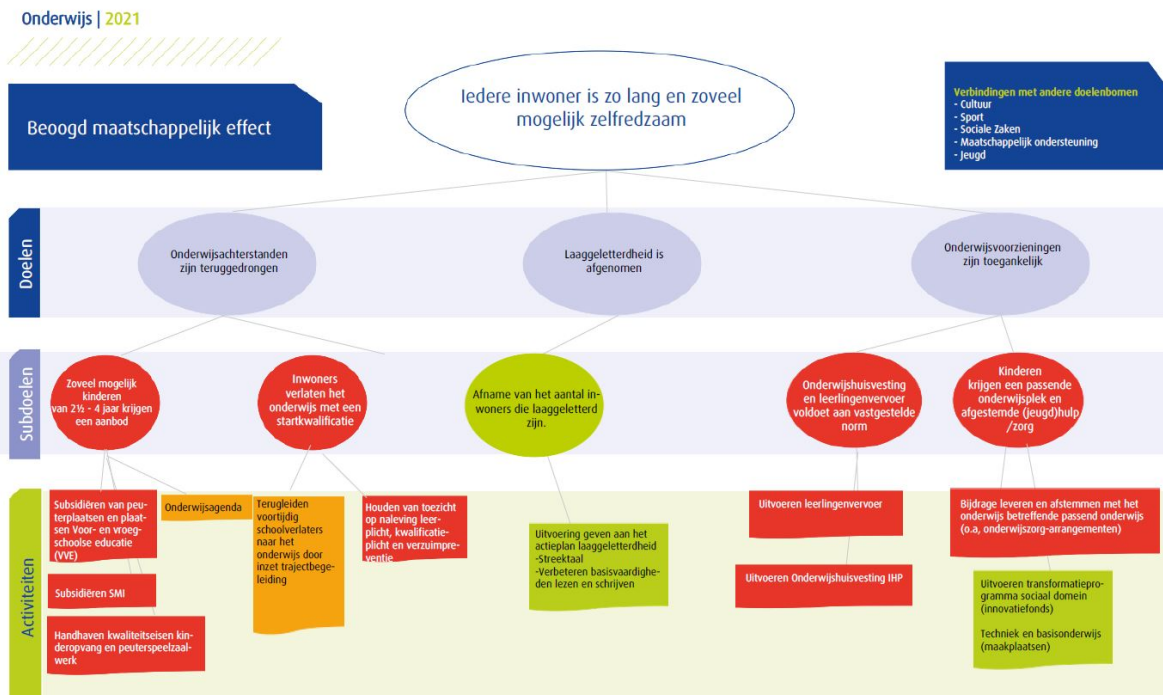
Onderwijs | 2021

Beoogd maatschappelijk effect

Iedere inwoner is zo lang en zoveel mogelijk zelfredzaam

Verbindingen met andere doelenbomen
- Cultuur
- Sport
- Sociale Zaken
- Maatschappelijk ondersteuning
- Jeugd

Doelen

Onderwijsachterstanden zijn teruggedrongen

Laaggeletterdheid is afgenomen

Onderwijsvoorzieningen zijn toegankelijk

Subdoelen

Zoveel mogelijk kinderen van 2½ - 4 jaar krijgen een aanbod

Inwoners verlaten het onderwijs met een startkwalificatie

Afname van het aantal inwoners die laaggeletterd zijn.

Onderwijshuisvesting en leerlingenvervoer voldoet aan vastgestelde norm

Kinderen krijgen een passende onderwijsplek en afgestemde (jeugd)hulp /zorg

Activiteiten

Subsidiëren van peuterplaatsen en plaatsen Voor- en vroegschoolse educatie (VVE)

Onderwijsagenda

Terugleiden voortijdig schoolverlaters naar het onderwijs door inzet trajectbegeleiding

Houden van toezicht op naleving leerplicht, kwalificatieplicht en verzuimpreventie

Subsidiëren SMI

Handhaven kwaliteitseisen kinderopvang en peuterspeelzaalwerk

Uitvoering geven aan het actieplan laaggeletterdheid
-Streektaal
-Verbeteren basisvaardigheden lezen en schrijven

Uitvoeren leerlingenvervoer

Uitvoeren Onderwijshuisvesting IHP

Bijdrage leveren en afstemmen met het onderwijs betreffende passend onderwijs (o.a, onderwijszorg-arrangementen)

Uitvoeren transformatieprogramma sociaal domein (innovatiefonds)

Techniek en basisonderwijs (maakplaatsen)